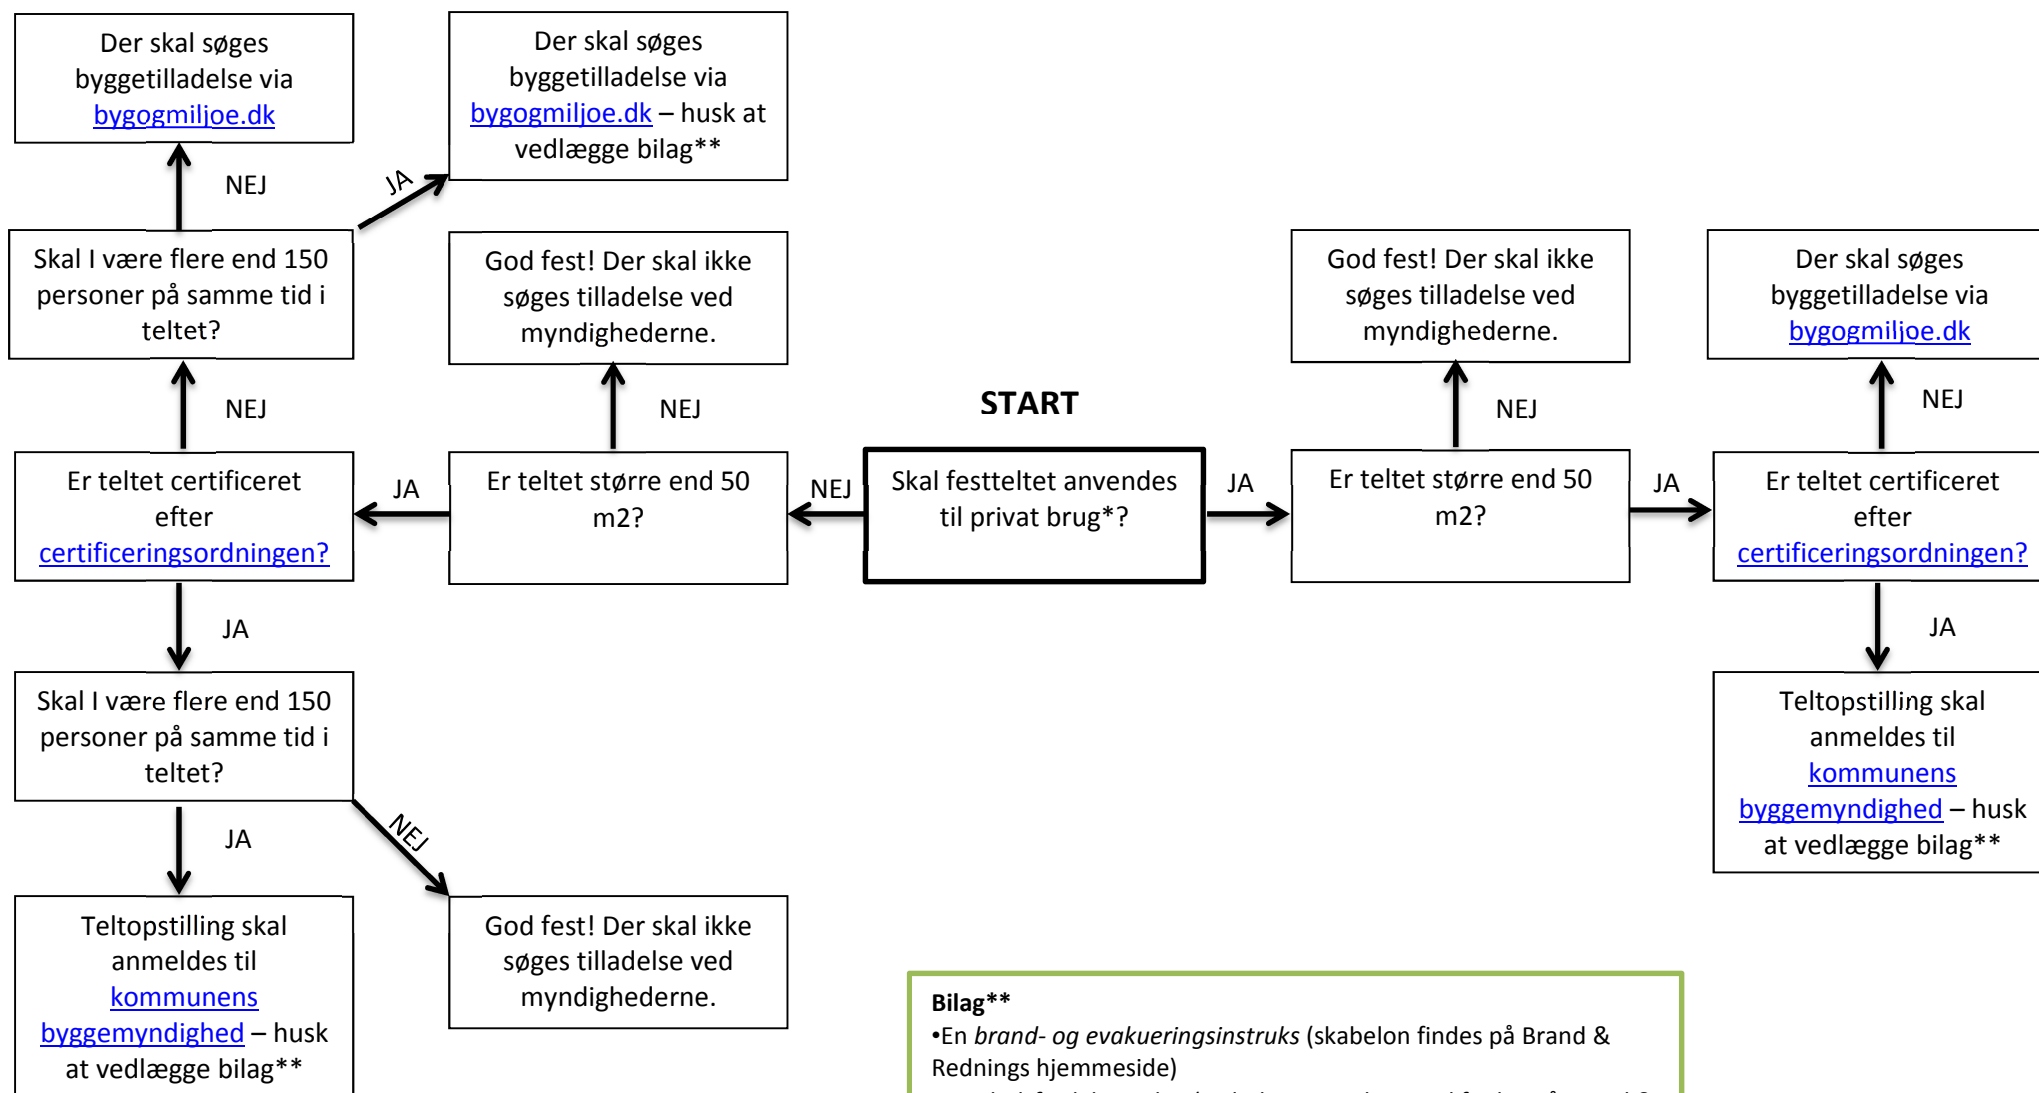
START

Skal festteltet anvendes til privat brug*?

NEJ

Er teltet større end 50 m2?

NEJ

God fest! Der skal ikke søges tilladelse ved myndighederne.

JA

Er teltet certificeret efter certificeringsordningen?

NEJ

Skal I være flere end 150 personer på samme tid i teltet?

NEJ

Der skal søges byggetilladelse via bygogmiljoe.dk

JA

Der skal søges byggetilladelse via bygogmiljoe.dk – husk at vedlægge bilag**

JA

Skal I være flere end 150 personer på samme tid i teltet?

JA

Teltopstilling skal anmeldes til kommunens byggemyndighed – husk at vedlægge bilag**

NEJ

God fest! Der skal ikke søges tilladelse ved myndighederne.

JA

Er teltet større end 50 m2?

NEJ

God fest! Der skal ikke søges tilladelse ved myndighederne.

JA

Er teltet certificeret efter certificeringsordningen?

NEJ

Der skal søges byggetilladelse via bygogmiljoe.dk

JA

Teltopstilling skal anmeldes til kommunens byggemyndighed – husk at vedlægge bilag**

Bilag**
•En *brand- og evakueringsinstruks* (skabelon findes på Brand & Rednings hjemmeside)
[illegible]